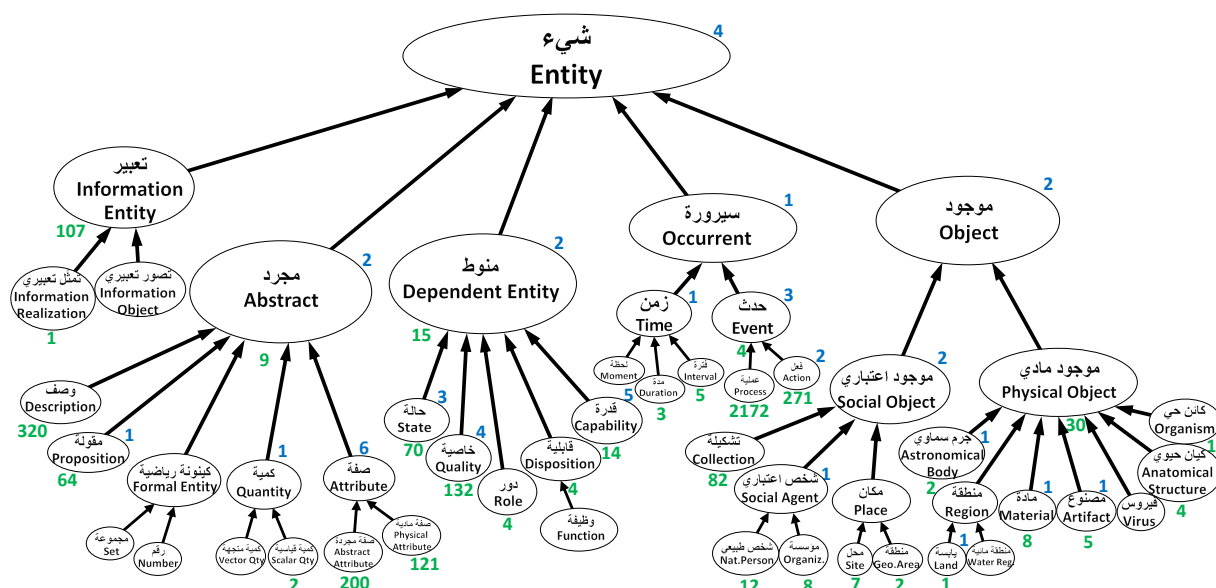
شيء
Entity
4

تعبير
Information Entity
107

تمثل تعبيري
Information Realization
1

تصور تعبيري
Information Object

مجرد
Abstract
2
9

منوط
Dependent Entity
2
15

سيرورة
Occurrent
1

موجود
Object
2

وصف
Description
320

مقولة
Proposition
1
64

كينونة رياضية
Formal Entity

مجموعة
Set

رقم
Number

كمية
Quantity
1

كمية متجهة
Vector Qty

كمية قياسية
Scalar Qty
2

صفة
Attribute
6

صفة مجردة
Abstract Attribute
200

صفة مادية
Physical Attribute
121

حالة
State
3
70

خاصية
Quality
4
132

دور
Role
4

قابلية
Disposition
4

وظيفة
Function

قدرة
Capability
14

زمن
Time
1

لحظة
Moment
5

مدة
Duration
3

فترة
Interval
5

حدث
Event
3

عملية
Process
4
2172

فعل
Action
2
271

موجود اعتباري
Social Object
2

تشكيلة
Collection
82

شخص اعتباري
Social Agent
1

شخص طبيعي
Nat.Person
12

موسسة
Organiz.
8

مكان
Place

محل
Site
7

منطقة
Geo.Area
2

موجود مادي
Physical Object
30

جرم سماوي
Astronomical Body
1
2

منطقة
Region
1

يابسة
Land
1

منطقة مائية
Water Reg

مادة
Material
1
8

مصنوع
Artifact
1
5

فيروس
Virus

كيان حيوي
Anatomical Structure
4

كائن حي
Organism
1